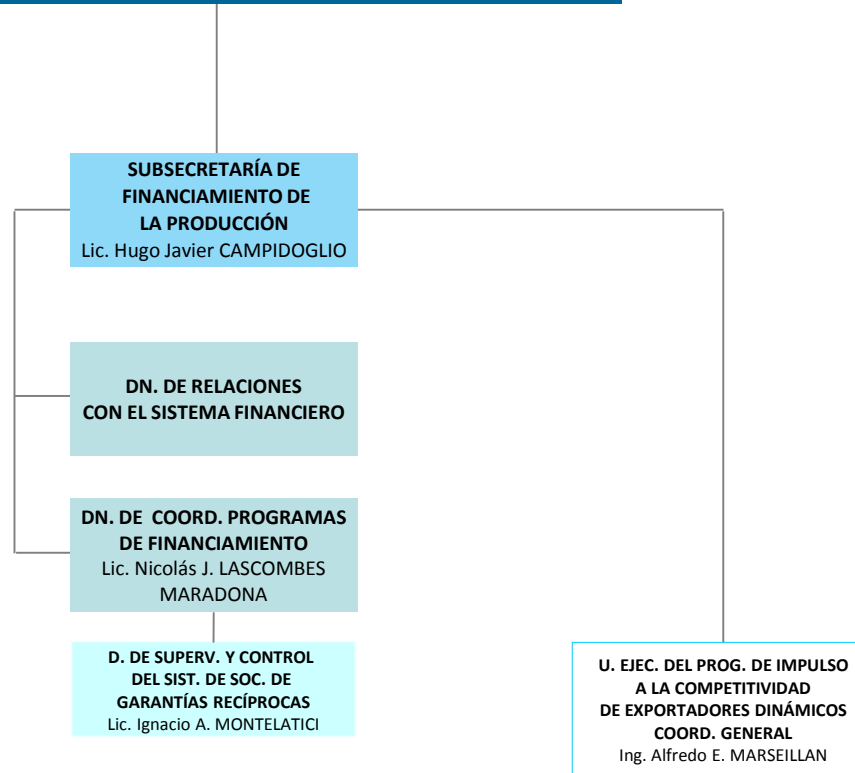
SUBSECRETARÍA DE FINANCIAMIENTO DE LA PRODUCCIÓN
Lic. Hugo Javier CAMPIDOGLIO

DN. DE RELACIONES CON EL SISTEMA FINANCIERO

DN. DE COORD. PROGRAMAS DE FINANCIAMIENTO
Lic. Nicolás J. LASCOMBES MARADONA

D. DE SUPERV. Y CONTROL DEL SIST. DE SOC. DE GARANTÍAS RECÍPROCAS
Lic. Ignacio A. MONTELATICI

U. EJEC. DEL PROG. DE IMPULSO A LA COMPETITIVIDAD DE EXPORTADORES DINÁMICOS COORD. GENERAL
Ing. Alfredo E. MARSEILLAN